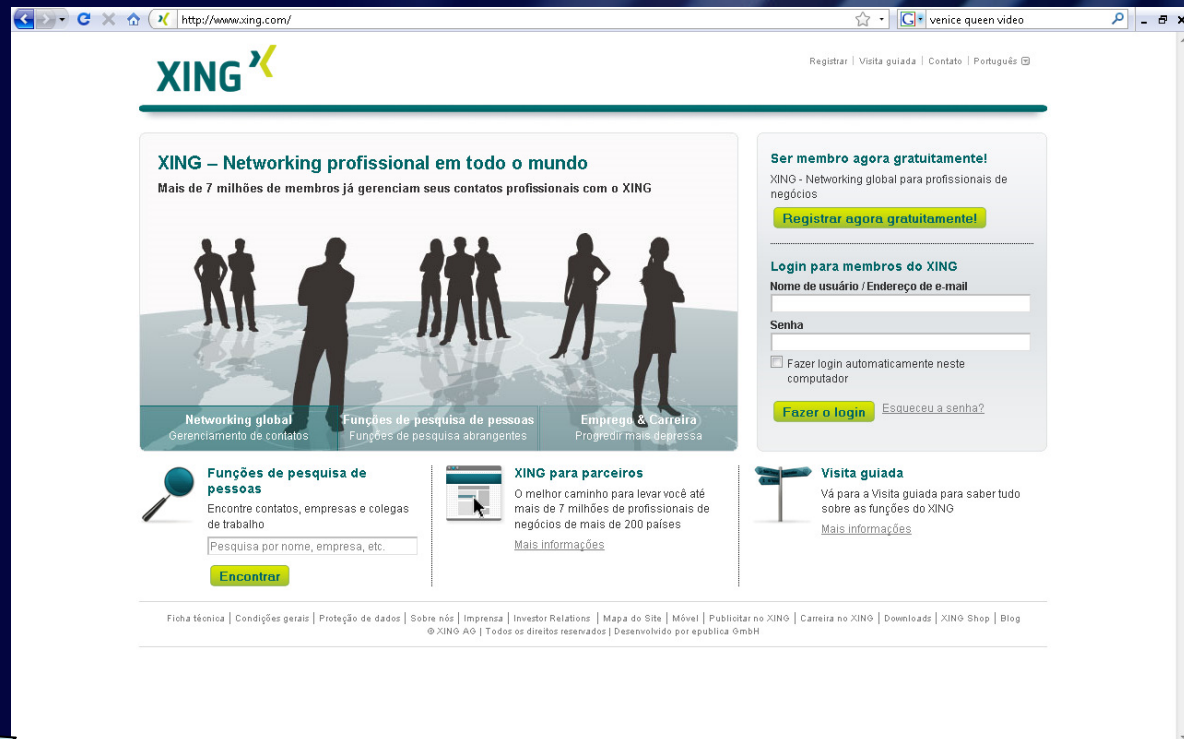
http://www.xing.com/

venice queen video

XING

Registrar | Visita guiada | Contato | Português

XING – Networking profissional em todo o mundo

Mais de 7 milhões de membros já gerenciam seus contatos profissionais com o XING

Networking global
Gerenciamento de contatos

Funções de pesquisa de pessoas
Funções de pesquisa abrangentes

Emprego & Carreira
Progredir mais depressa

Ser membro agora gratuitamente!

XING - Networking global para profissionais de negócios

Registrar agora gratuitamente!

Login para membros do XING

Nome de usuário / Endereço de e-mail

Senha

Fazer login automaticamente neste computador

Fazer o login

Esqueceu a senha?

Funções de pesquisa de pessoas

Encontre contatos, empresas e colegas de trabalho

Pesquisa por nome, empresa, etc.

Encontrar

XING para parceiros

O melhor caminho para levar você até mais de 7 milhões de profissionais de negócios de mais de 200 países

Mais informações

Visita guiada

Vá para a Visita guiada para saber tudo sobre as funções do XING

Mais informações

Ficha técnica | Condições gerais | Proteção de dados | Sobre nós | Imprensa | Investor Relations | Mapa do Site | Móvel | Publicitar no XING | Carreira no XING | Downloads | XING Shop | Blog
© XING AG | Todos os direitos reservados | Desenvolvido por epublica GmbH